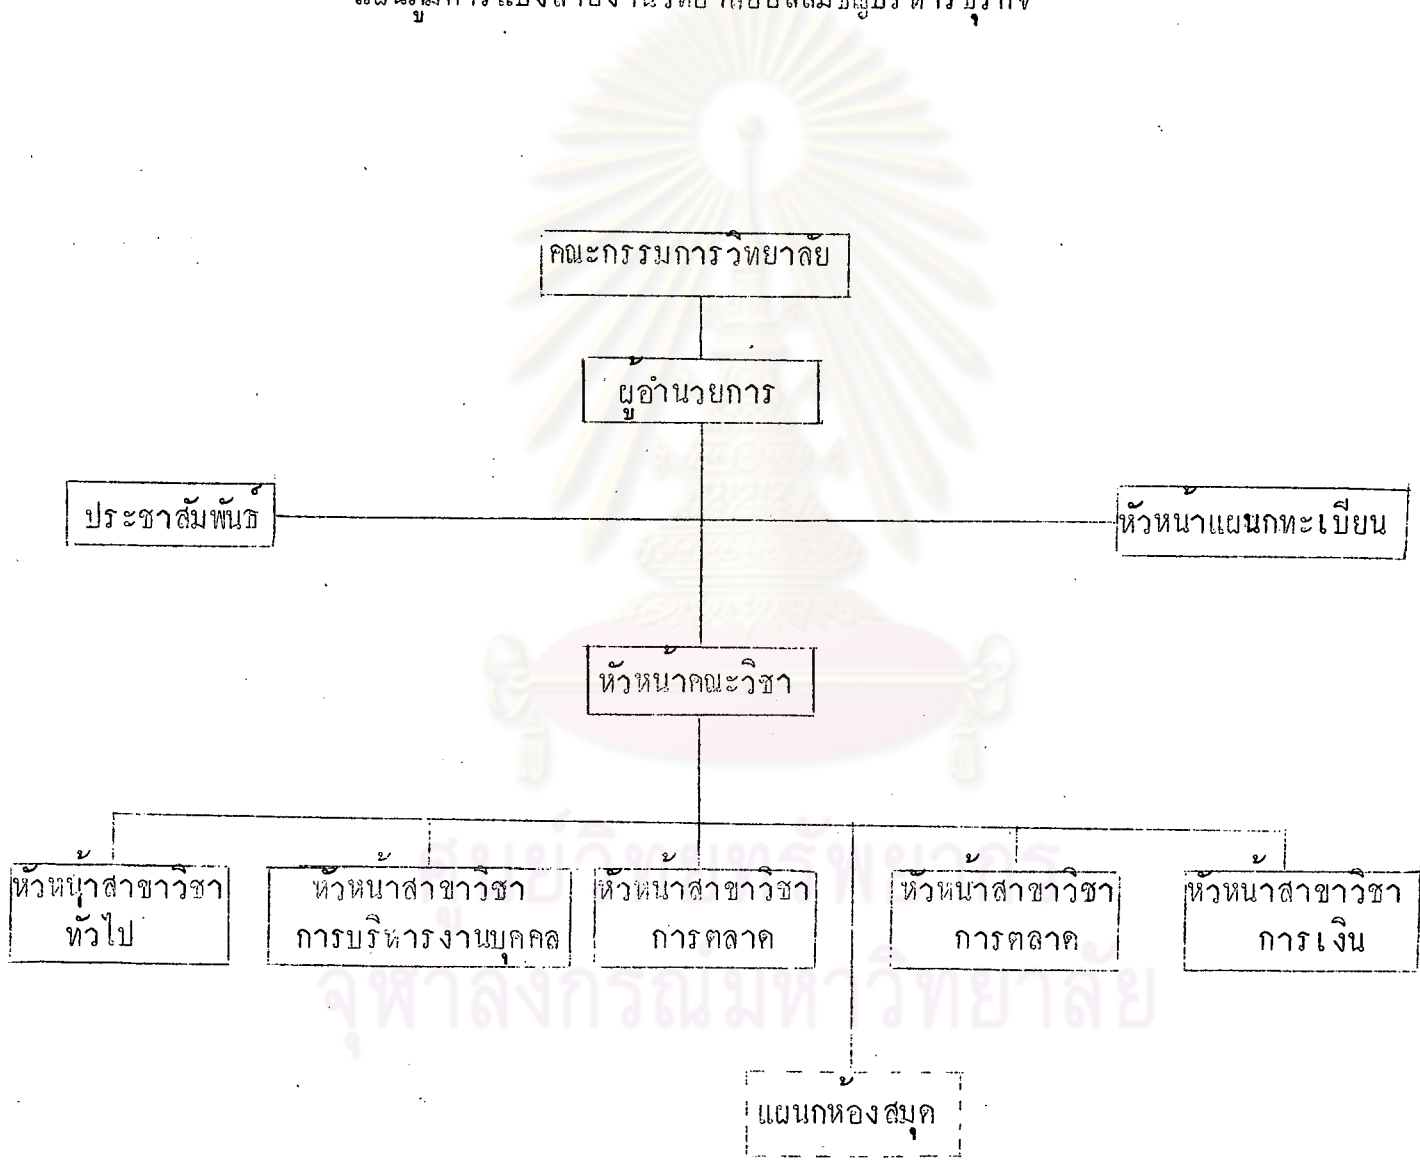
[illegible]

คณะกรรมการวิทยาลัย

ผู้อำนวยการ

ประชาสัมพันธ์

หัวหน้าแผนกทะเบียน

หัวหน้าคณะวิชา

หัวหน้าสาขาวิชา ทั่วไป

หัวหน้าสาขาวิชา การบริหารงานบุคคล

หัวหน้าสาขาวิชา การตลาด

หัวหน้าสาขาวิชา การตลาด

หัวหน้าสาขาวิชา การเงิน

แผนกห้องสมุด

ศูนย์วิทยทรัพยากร
จุฬาลงกรณ์มหาวิทยาลัย